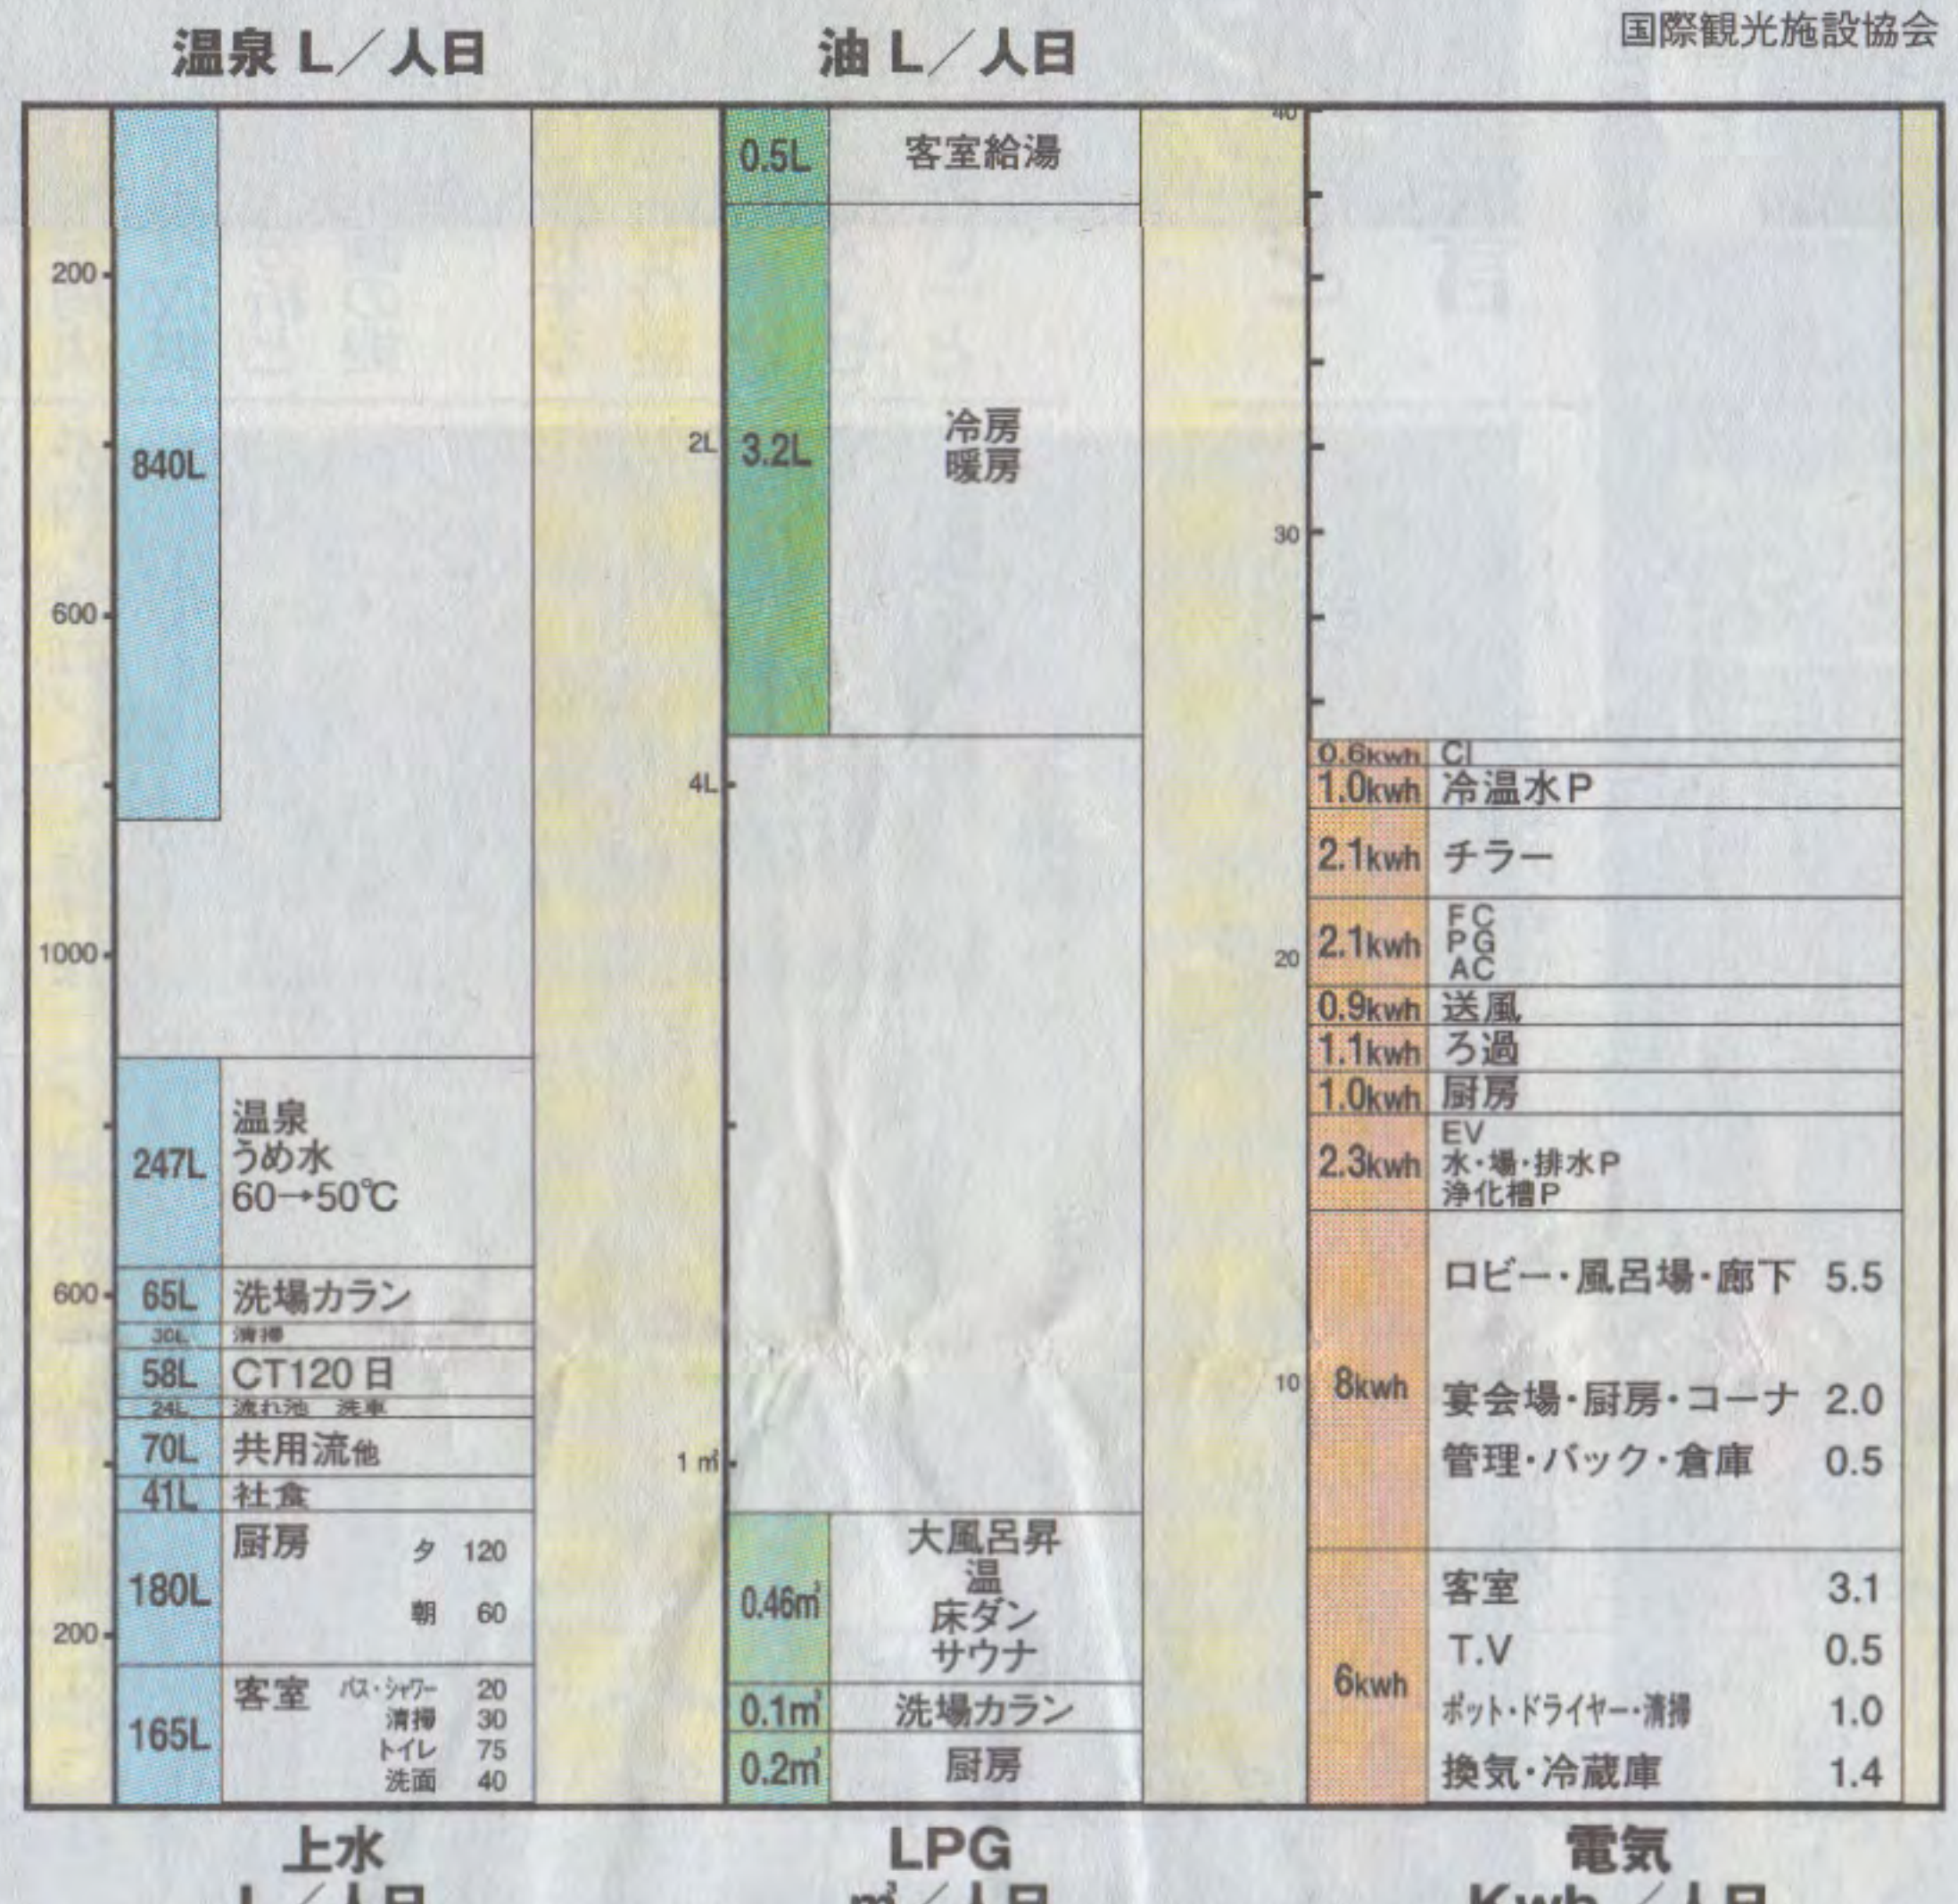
国際観光施設協会

温泉 L／人日

油 L／人日

200
840L
600
1000

0.5L 客室給湯
2L 3.2L 冷房 暖房
4L

40
30
20
10

0.6kwh CI
1.0kwh 冷温水P
2.1kwh チラー
2.1kwh FC PG AC
0.9kwh 送風
1.1kwh ろ過
1.0kwh 厨房
2.3kwh EV 水・場・排水P 浄化槽P
8kwh ロビー・風呂場・廊下 5.5 宴会場・厨房・コーナ 2.0 管理・バック・倉庫 0.5
6kwh 客室 3.1 T.V 0.5 ポット・ドライヤー・清掃 1.0 換気・冷蔵庫 1.4

247L 温泉 うめ水 60→50℃
600
65L 洗場カラン
30L 清掃
58L CT120日
24L 流れ池 洗車
70L 共用流他
41L 社食
180L 厨房 夕 120 朝 60
200
165L 客室 バス・シャワー 20 清掃 30 トイレ 75 洗面 40

1 m³
0.46m³ 大風呂昇 温 床ダン サウナ
0.1m³ 洗場カラン
0.2m³ 厨房

上水
L／人日

LPG
m³／人日

電気
Kwh／人日